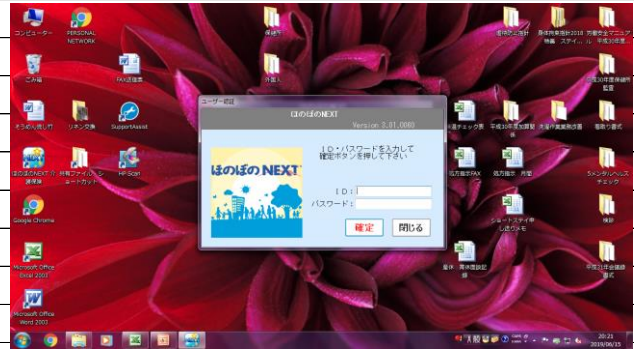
コンピューター
PERSONAL NETWORK
保健所
運営推進会議
居宅介護支援2018 (株)
労働安全マニュアル ステイ… 平成30年度…
ごみ箱
FAX送信票
外部人
介護保険…
監査
そうめん流し行
リボン交換
SupportAssist
ほのぼのNEXT 介護保険
共有ファイル ショートカット
HP Scan
Google Chrome
Microsoft Office Excel 2007
Microsoft Office Word 2007
ユーザー認証
ほのぼのNEXT
Version 3.01.0080
ほのぼのNEXT
ID・パスワードを入力して確定ボタンを押して下さい
ID：
パスワード：
確定
閉じる
チェック表
平成30年度…
処方箋FAX
処方箋…
ショートステイ申し送りメモ
事件…
週間報告
3メンタルヘルスチェック
検診
平成21年度…
20:21
2019/06/15